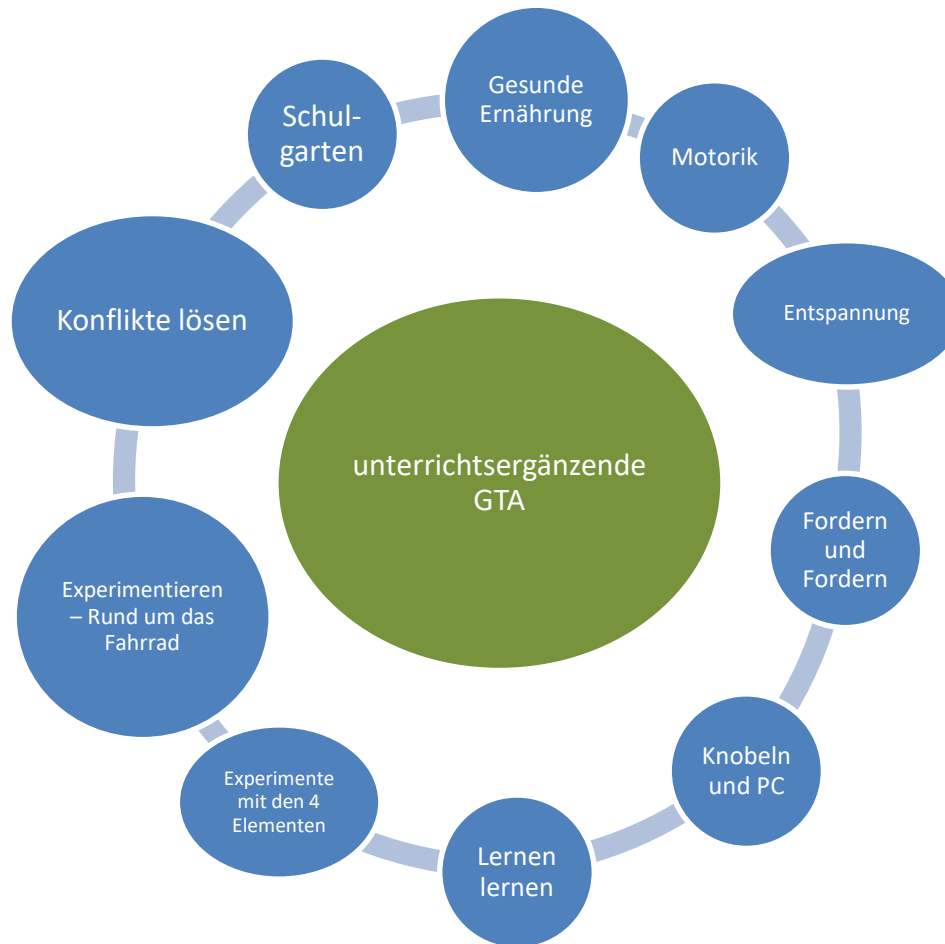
unterrichtsergänzende GTA

Gesunde Ernährung

Motorik

Entspannung

Fordern und Fordern

Knobeln und PC

Lernen lernen

Experimente mit den 4 Elementen

Experimentieren – Rund um das Fahrrad

Konflikte lösen

Schulgarten